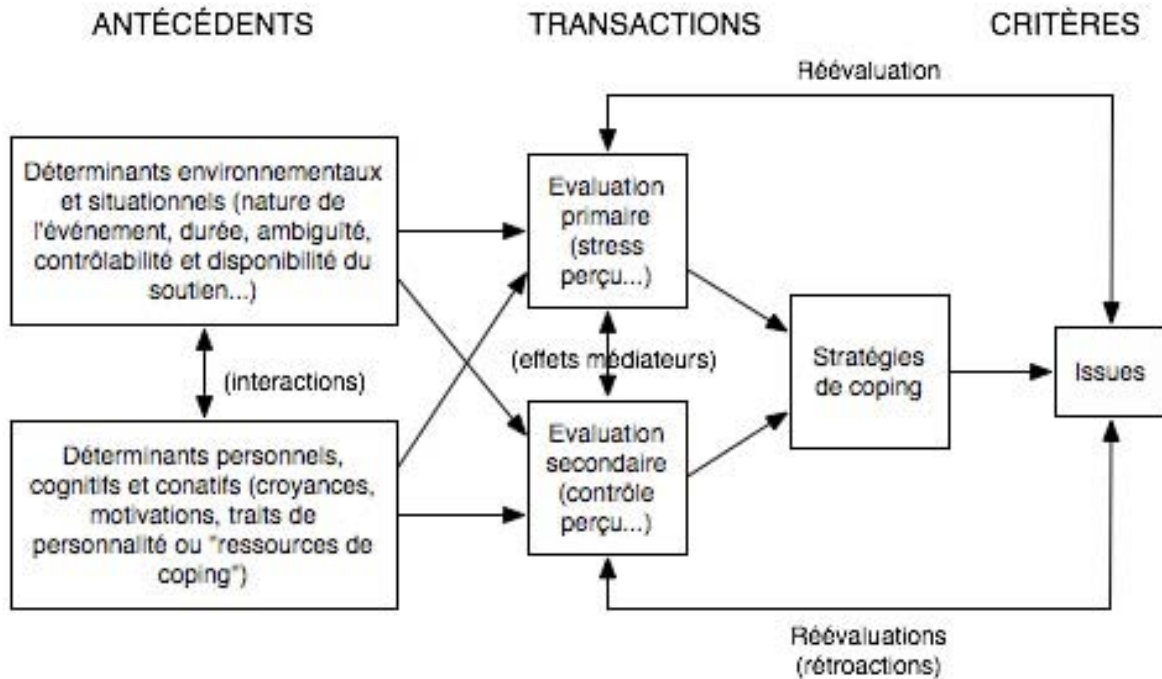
ANTÉCÉDENTS

TRANSACTIONS

CRITÈRES

Réévaluation

Déterminants environnementaux et situationnels (nature de l'événement, durée, ambiguïté, contrôlabilité et disponibilité du soutien...)

(interactions)

Déterminants personnels, cognitifs et conatifs (croyances, motivations, traits de personnalité ou "ressources de coping")

Evaluation primaire (stress perçu...)

(effets médiateurs)

Evaluation secondaire (contrôle perçu...)

Stratégies de coping

Issues

Réévaluations (rétroactions)